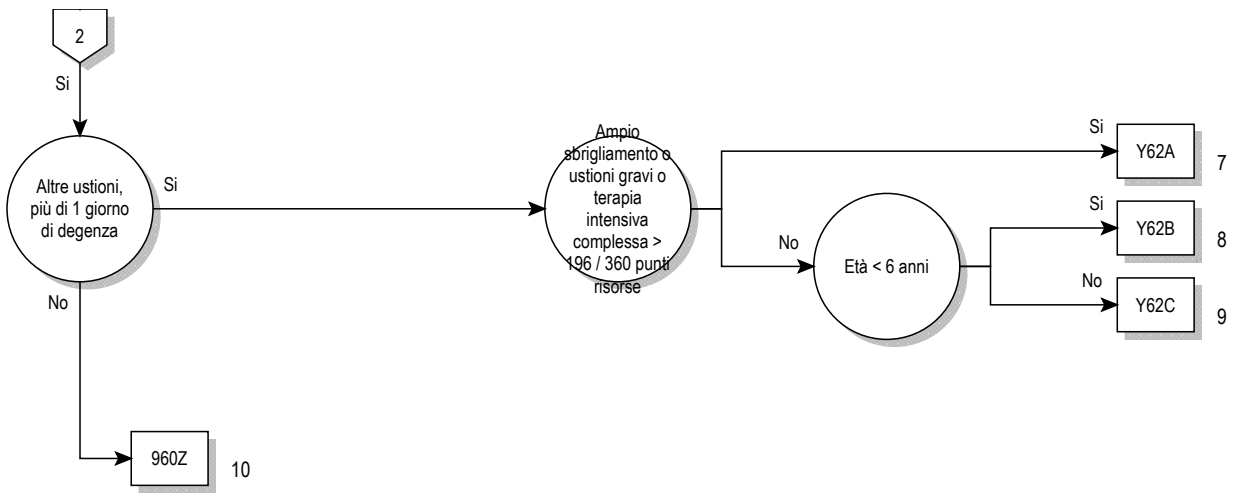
2

Si

Altre ustioni, più di 1 giorno di degenza

Si

No

Ampio sbrigliamento o ustioni gravi o terapia intensiva complessa > 196 / 360 punti risorse

Si

Y62A

7

No

Età < 6 anni

Si

Y62B

8

No

Y62C

9

960Z

10